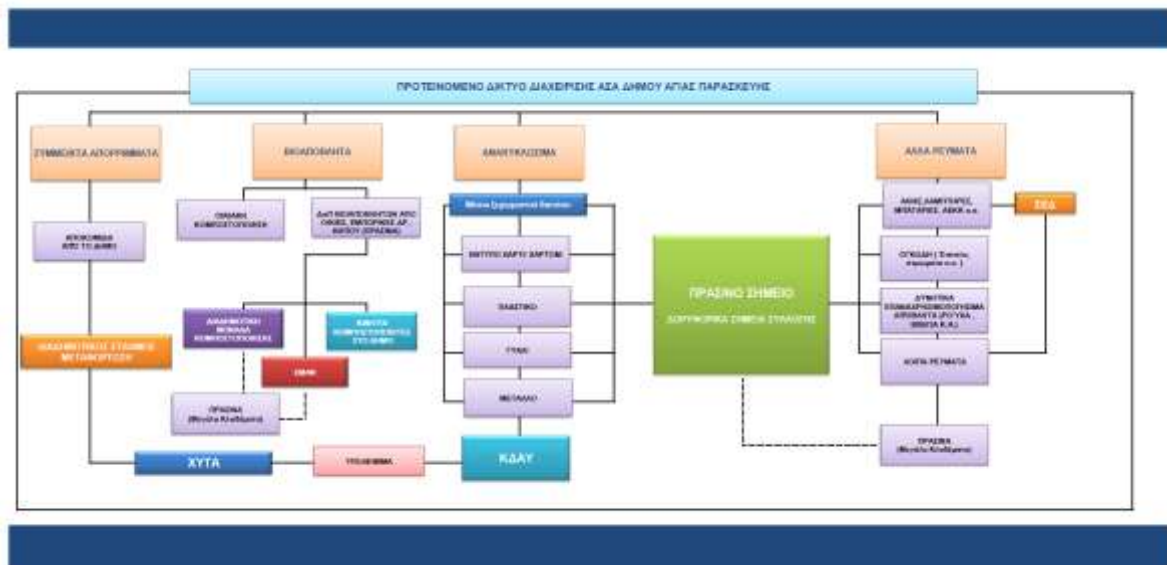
ΠΡΟΤΕΙΝΟΜΕΝΟ ΔΙΚΤΥΟ ΔΙΑΧΕΙΡΙΣΗΣ ΑΣΑ ΔΗΜΟΥ ΑΓΙΑΣ ΠΑΡΑΣΚΕΥΗΣ

ΣΥΜΜΕΙΚΤΑ ΑΠΟΡΡΙΜΜΑΤΑ

ΒΙΟΑΠΟΒΛΗΤΑ

ΑΝΑΚΥΚΛΩΣΙΜΑ

ΑΛΛΑ ΡΕΥΜΑΤΑ

ΑΠΟΚΟΜΙΔΗ ΑΠΟ ΤΟ ΔΗΜΟ

ΟΙΚΙΑΚΗ ΚΟΜΠΟΣΤΟΠΟΙΗΣΗ

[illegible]

Μπλε Εμπορικού Κέντρου

ΔΙΚΤΥΟ ΧΑΡΤΙ ΧΑΡΤΟΝΙ

ΠΛΑΣΤΙΚΟ

ΓΥΑΛΙ

ΜΕΤΑΛΛΟ

ΑΝΑΜΙΚΤΙΚΗ ΜΟΝΑΔΑ ΚΟΜΠΟΣΤΟΠΟΙΗΣΗΣ

ΚΑΔΟΙ ΚΟΜΠΟΣΤΟΠΟΙΗΣΗΣ ΣΤΟ ΔΗΜΟ

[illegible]

ΠΡΑΣΙΝΑ (Μεγάλα Κλαδέματα)

ΠΡΑΣΙΝΟ ΣΗΜΕΙΟ

ΔΟΡΥΦΟΡΙΚΑ ΣΗΜΕΙΑ ΣΥΛΛΟΓΗΣ

ΑΗΗΣ ΛΑΜΠΤΗΡΕΣ, ΜΠΑΤΑΡΙΕΣ, ΑΗΗΕ κ.α.

ΣΣΕΔ

ΟΓΚΩΔΗ (Έπιπλα, στρώματα κ.α.)

ΔΥΝΗΤΙΚΑ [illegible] ΑΠΟΒΛΗΤΑ (ΡΟΥΧΑ, ΒΙΒΛΙΑ Κ.Α.)

ΧΟΡΑ ΡΕΥΜΑΤΑ

ΠΡΑΣΙΝΑ (Μεγάλα Κλαδέματα)

ΜΗΧΑΝΙΚΟΣ ΣΤΑΘΜΟΣ ΜΕΤΑΦΟΡΤΩΣΗ

ΧΥΤΑ

ΥΠΟΛΕΙΜΜΑ

ΚΔΑΥ